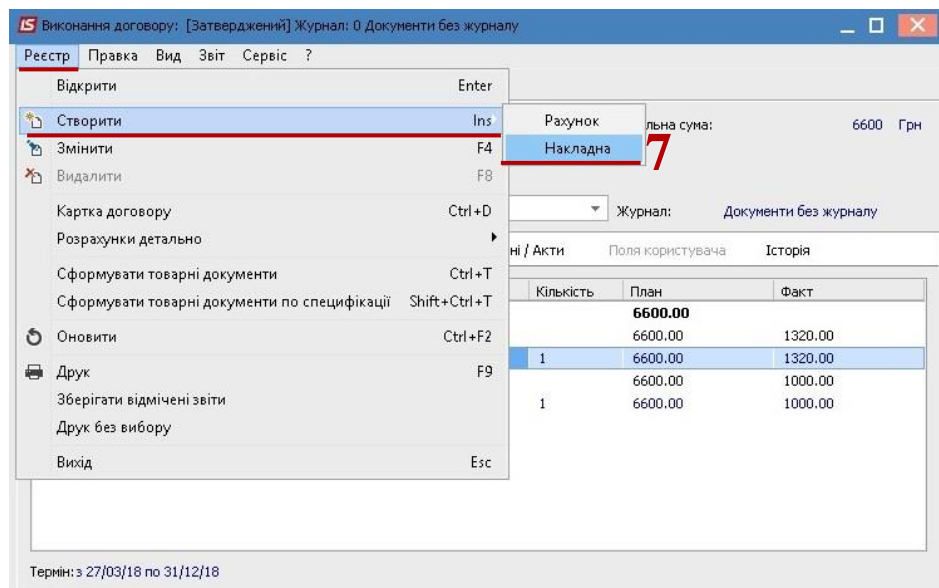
IS Виконання договору: [Затверджений] Журнал: 0 Документи без журналу

Реєстр Правка Вид Звіт Сервіс ?

Відкрити Enter
Створити Ins
Змінити F4
Видалити F8
Картка договору Ctrl+D
Розрахунки детально
Сформувати товарні документи Ctrl+T
Сформувати товарні документи по специфікації Shift+Ctrl+T
Оновити Ctrl+F2
Друк F9
Зберігати відмічені звіти
Друк без вибору
Вихід Esc

Рахунок
Накладна
7

льна сума: 6600 Грн

Журнал: Документи без журналу

ні / Акти Поля користувача Історія

| Кількість | План | Факт |
|---|---|---|
| | 6600.00 | |
| | 6600.00 | 1320.00 |
| 1 | 6600.00 | 1320.00 |
| | 6600.00 | 1000.00 |
| 1 | 6600.00 | 1000.00 |

Термін: з 27/03/18 по 31/12/18